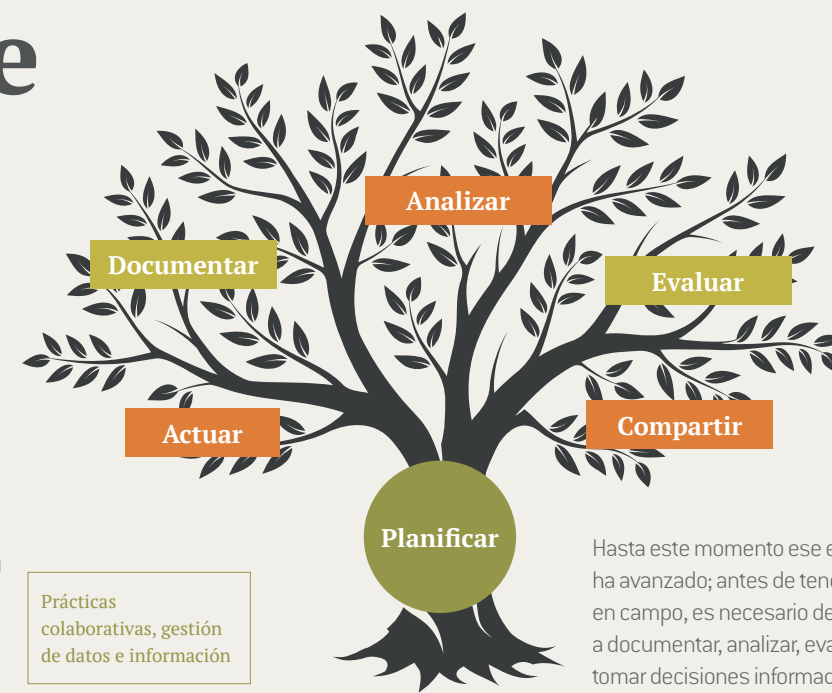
e

Analizar

Documentar

Evaluar

Actuar

Compartir

Planificar

Prácticas colaborativas, gestión de datos e información

Hasta este momento ese e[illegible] ha avanzado; antes de ten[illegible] en campo, es necesario de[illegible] a documentar, analizar, eva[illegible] tomar decisiones informac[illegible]